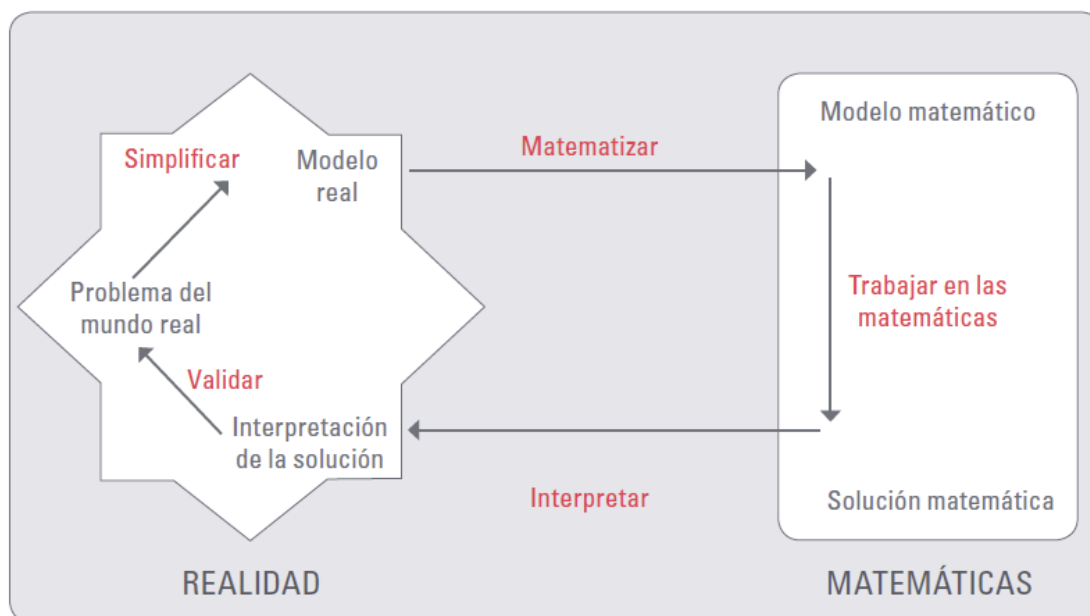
Simplificar

Modelo real

Problema del mundo real

Validar

Interpretación de la solución

Matematizar

Modelo matemático

Trabajar en las matemáticas

Solución matemática

Interpretar

REALIDAD

MATEMÁTICAS